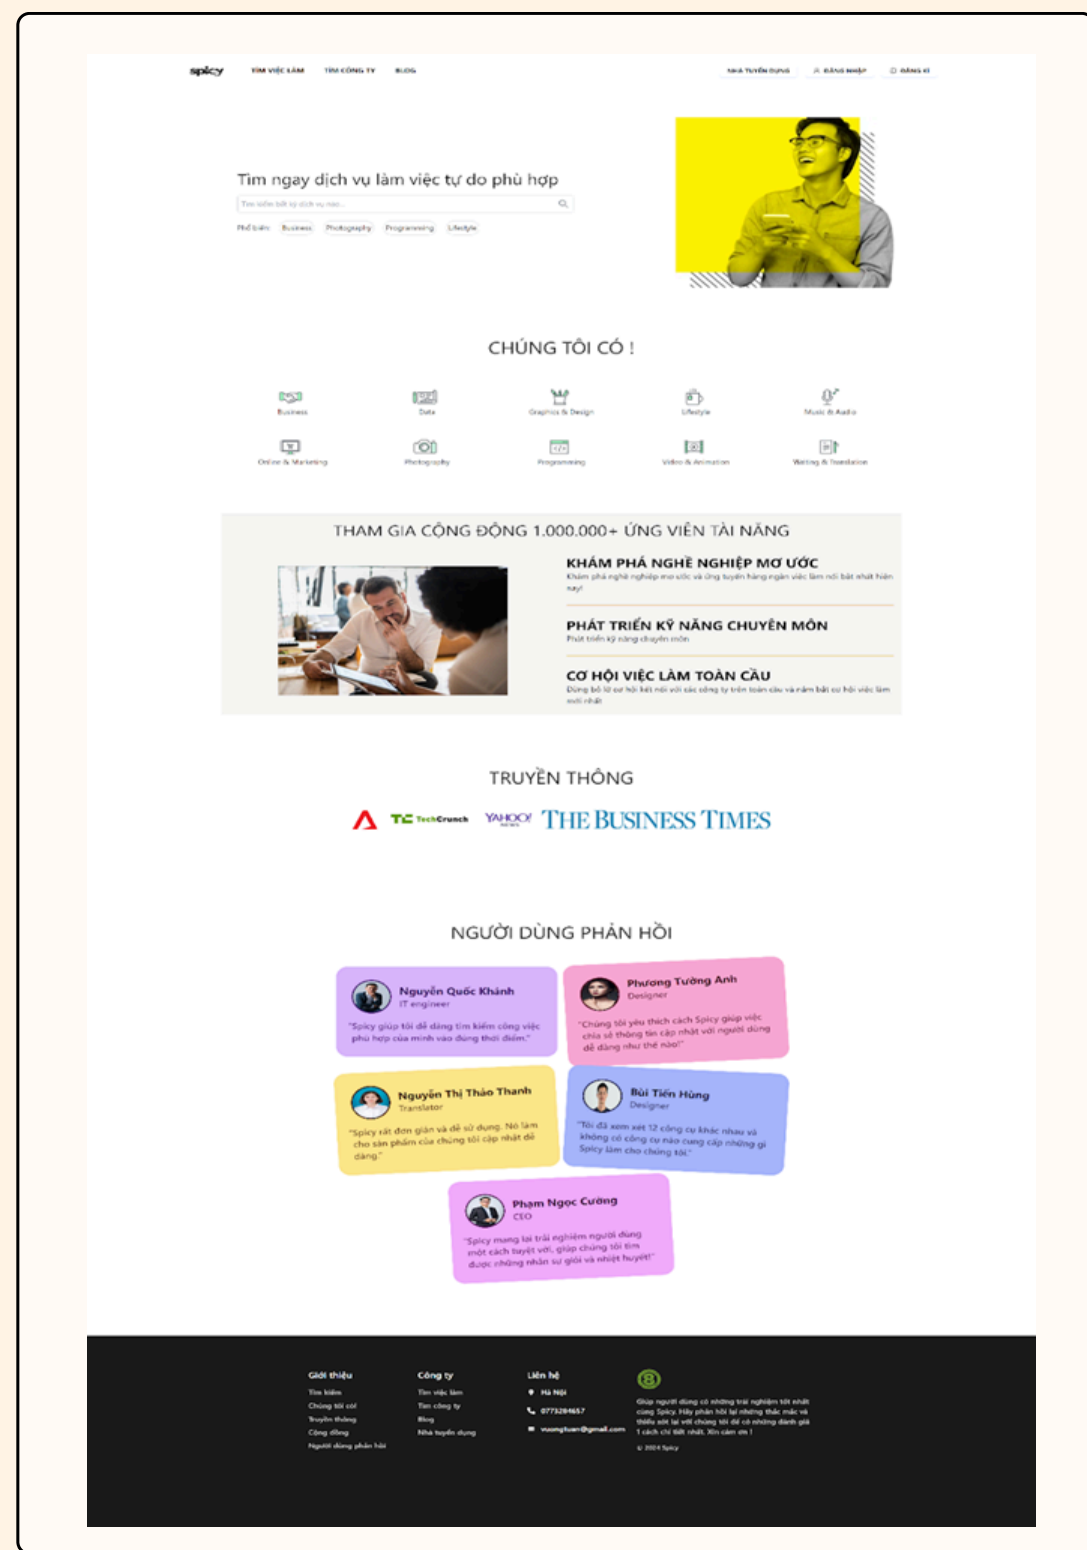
spicy TÌM VIỆC LÀM TÌM CÔNG TY BLOG NHÀ TUYỂN DỤNG ĐĂNG NHẬP ĐĂNG KÍ

Tìm ngay dịch vụ làm việc tự do phù hợp

Tìm kiếm bất kỳ dịch vụ nào...

Phổ biến: Business Photography Programming Lifestyle

CHÚNG TÔI CÓ !

Business Data Graphics & Design Lifestyle Music & Audio

Online & Marketing Photography Programming Video & Animation Writing & Translation

THAM GIA CỘNG ĐỒNG 1.000.000+ ỨNG VIÊN TÀI NĂNG

KHÁM PHÁ NGHỀ NGHIỆP MƠ ƯỚC
Khám phá nghề nghiệp mơ ước và ứng tuyển hàng ngàn việc làm nổi bật nhất hiện nay!

PHÁT TRIỂN KỸ NĂNG CHUYÊN MÔN
Phát triển kỹ năng chuyên môn

CƠ HỘI VIỆC LÀM TOÀN CẦU
Đừng bỏ lỡ cơ hội kết nối với các công ty trên toàn cầu và nắm bắt cơ hội việc làm mới nhất

TRUYỀN THÔNG

TechCrunch YAHOO! NEWS THE BUSINESS TIMES

NGƯỜI DÙNG PHẢN HỒI

Nguyễn Quốc Khánh
IT engineer
"Spicy giúp tôi dễ dàng tìm kiếm công việc phù hợp của mình vào đúng thời điểm."

Phương Tường Anh
Designer
"Chúng tôi yêu thích cách Spicy giúp việc chia sẻ thông tin cập nhật với người dùng dễ dàng như thế nào!"

Nguyễn Thị Thảo Thanh
Translator
"Spicy rất đơn giản và dễ sử dụng. Nó làm cho sản phẩm của chúng tôi cập nhật dễ dàng."

Bùi Tiến Hùng
Designer
"Tôi đã xem xét 12 công cụ khác nhau và không có công cụ nào cung cấp những gì Spicy làm cho chúng tôi."

Phạm Ngọc Cường
CEO
"Spicy mang lại trải nghiệm người dùng một cách tuyệt vời, giúp chúng tôi tìm được những nhân sự giỏi và nhiệt huyết!"

Giới thiệu
Tìm kiếm
Chúng tôi có!
Truyền thông
Cộng đồng
Người dùng phản hồi

Công ty
Tìm việc làm
Tìm công ty
Blog
Nhà tuyển dụng

Liên hệ
Hà Nội
0773284657
vuongtuan@gmail.com

Giúp người dùng có những trải nghiệm tốt nhất cùng Spicy. Hãy phản hồi lại những thắc mắc và thiếu sót lại với chúng tôi để có những đánh giá 1 cách chi tiết nhất. Xin cảm ơn !
© 2024 Spicy